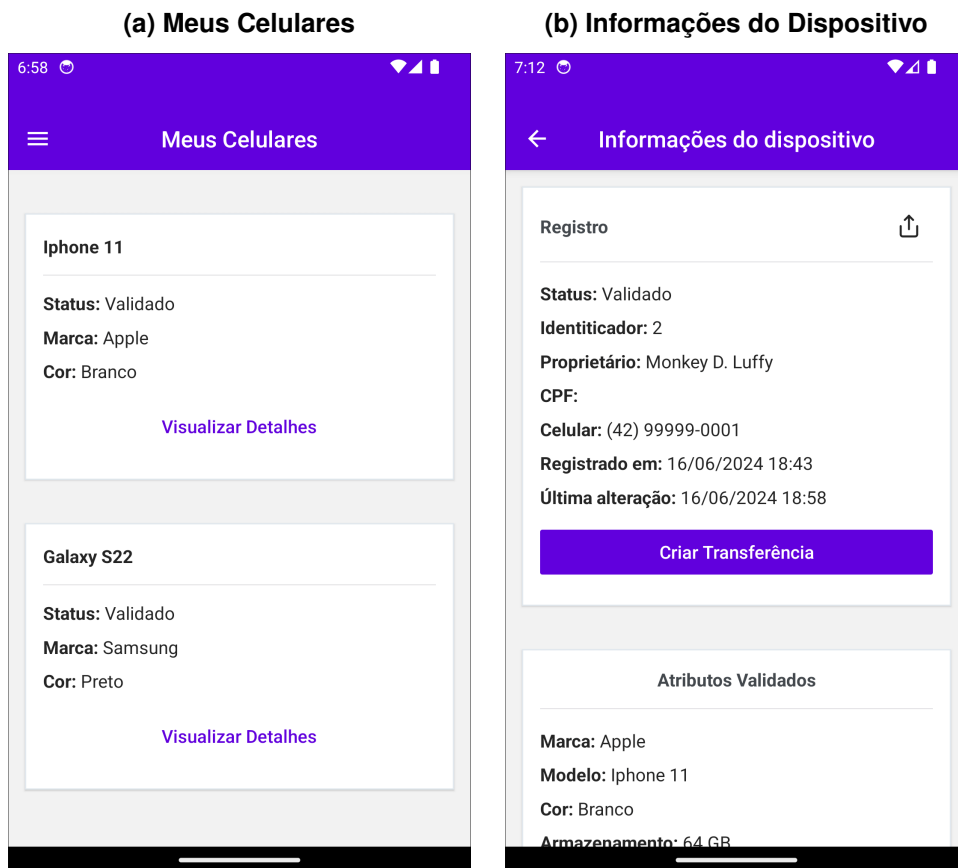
(a) Meus Celulares

6:58

Meus Celulares

Iphone 11

Status: Validado

Marca: Apple

Cor: Branco

Visualizar Detalhes

Galaxy S22

Status: Validado

Marca: Samsung

Cor: Preto

Visualizar Detalhes

(b) Informações do Dispositivo

7:12

Informações do dispositivo

Registro

Status: Validado

Identiticador: 2

Proprietário: Monkey D. Luffy

CPF:

Celular: (42) 99999-0001

Registrado em: 16/06/2024 18:43

Última alteração: 16/06/2024 18:58

Criar Transferência

Atributos Validados

Marca: Apple

Modelo: Iphone 11

Cor: Branco

Armazenamento: 64 GB